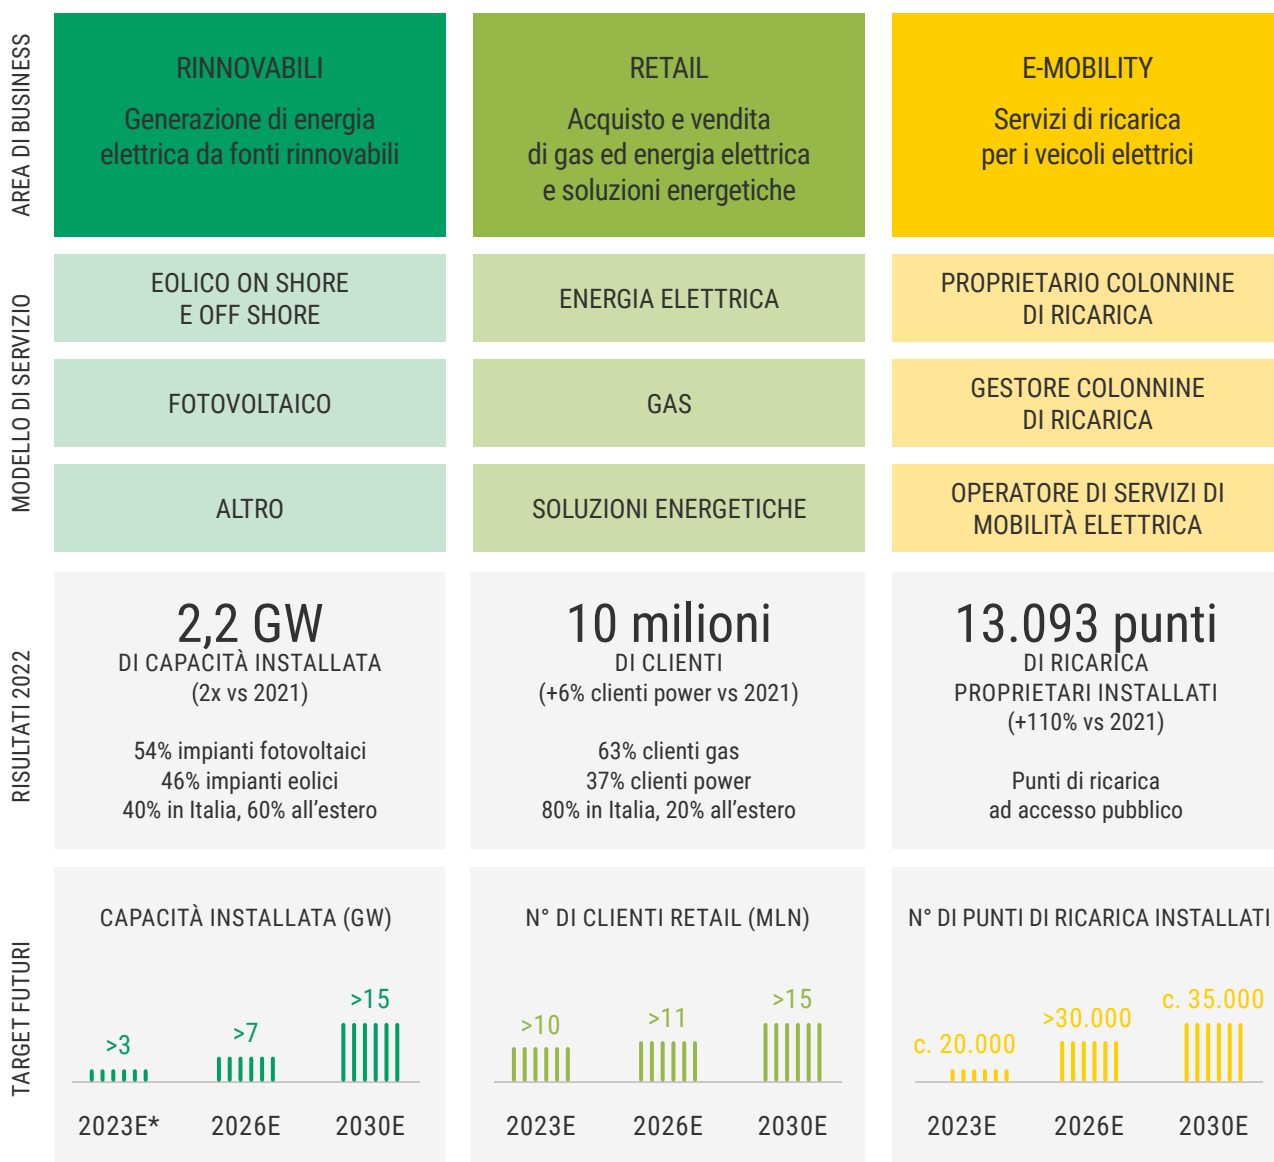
AREA DI BUSINESS

RINNOVABILI

Generazione di energia elettrica da fonti rinnovabili

RETAIL

Acquisto e vendita di gas ed energia elettrica e soluzioni energetiche

E-MOBILITY

Servizi di ricarica per i veicoli elettrici

MODELLO DI SERVIZIO

EOLICO ON SHORE E OFF SHORE

ENERGIA ELETTRICA

PROPRIETARIO COLONNINE DI RICARICA

FOTOVOLTAICO

GAS

GESTORE COLONNINE DI RICARICA

ALTRO

SOLUZIONI ENERGETICHE

OPERATORE DI SERVIZI DI MOBILITÀ ELETTRICA

RISULTATI 2022

2,2 GW
DI CAPACITÀ INSTALLATA
(2x vs 2021)

54% impianti fotovoltaici
46% impianti eolici
40% in Italia, 60% all'estero

10 milioni
DI CLIENTI
(+6% clienti power vs 2021)

63% clienti gas
37% clienti power
80% in Italia, 20% all'estero

13.093 punti
DI RICARICA
PROPRIETARI INSTALLATI
(+110% vs 2021)

Punti di ricarica
ad accesso pubblico

TARGET FUTURI

CAPACITÀ INSTALLATA (GW)

>3
>7
>15

2023E* 2026E 2030E

N° DI CLIENTI RETAIL (MLN)

>10
>11
>15

2023E 2026E 2030E

N° DI PUNTI DI RICARICA INSTALLATI

c. 20.000
>30.000
c. 35.000

2023E 2026E 2030E